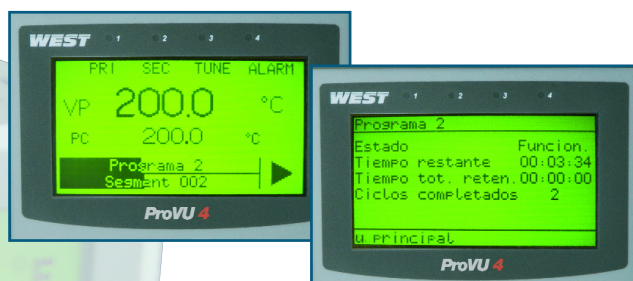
WEST 1 2 3 4

PRI SEC TUNE ALARM

VP 200.0 °C

PC 200.0 °C

Programa 2
Segment 002

ProVU 4

WEST 1 2 3 4

Programa 2

Estado Funcion.
Tiempo restante 00:03:34
Tiempo tot. reten. 00:00:00
Ciclos completados 2

u principal

ProVU 4